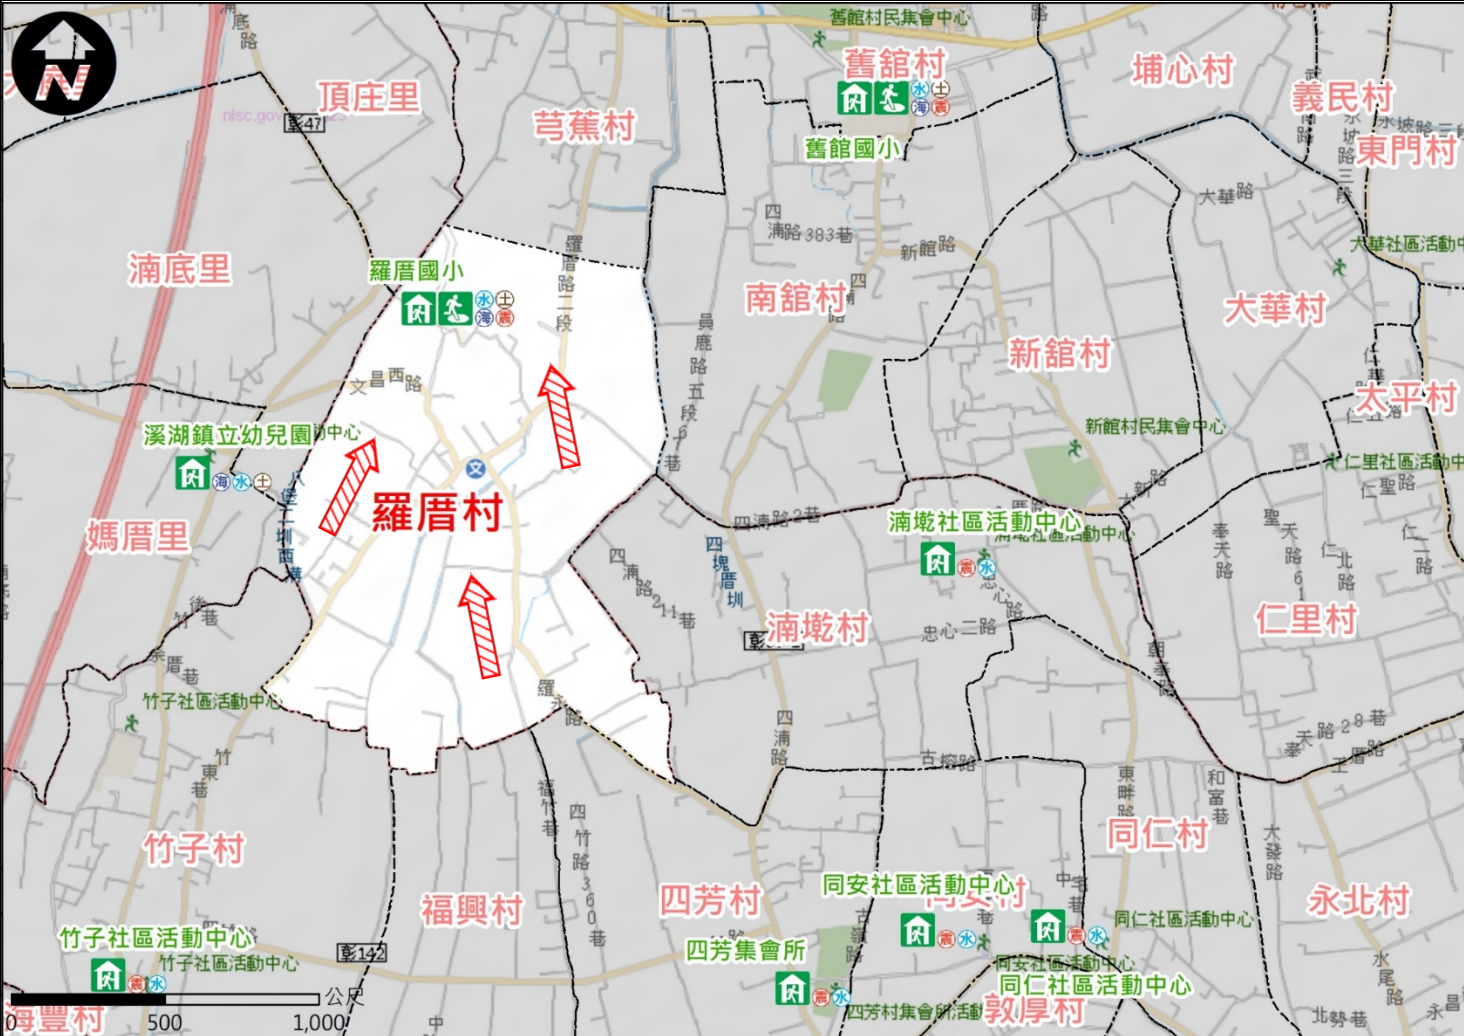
舊館村民集會中心
舊館村
埔心村
義民村
頂庄里
彰47
芎蕉村
舊館國小
東門村
大華路
四湳路383巷
新館路
大華社區活動中心
湳底里
羅厝國小
羅厝路二段
南舘村
大華村
員鹿路五段
新舘村
文昌西路
太平村
溪湖鎮立幼兒園
新館村民集會中心
仁里社區活動中心
仁里路
羅厝村
四湳路2巷
湳墘社區活動中心
媽厝里
四塊厝圳
四湳路211巷
湳墘村
忠心二路
仁里村
竹子社區活動中心
羅厝路
四湳路
古橋路
竹子村
東畔路
同仁村
和富巷
大發路
福興村
四竹路360巷
四芳村
同安社區活動中心
永北村
竹子社區活動中心
同仁社區活動中心
竹子社區活動中心
四芳集會所
彰142
公尺
同安社區活動中心
同仁社區活動中心
500
1,000
四芳集會所
敦厚村
海豐村
北勢巷